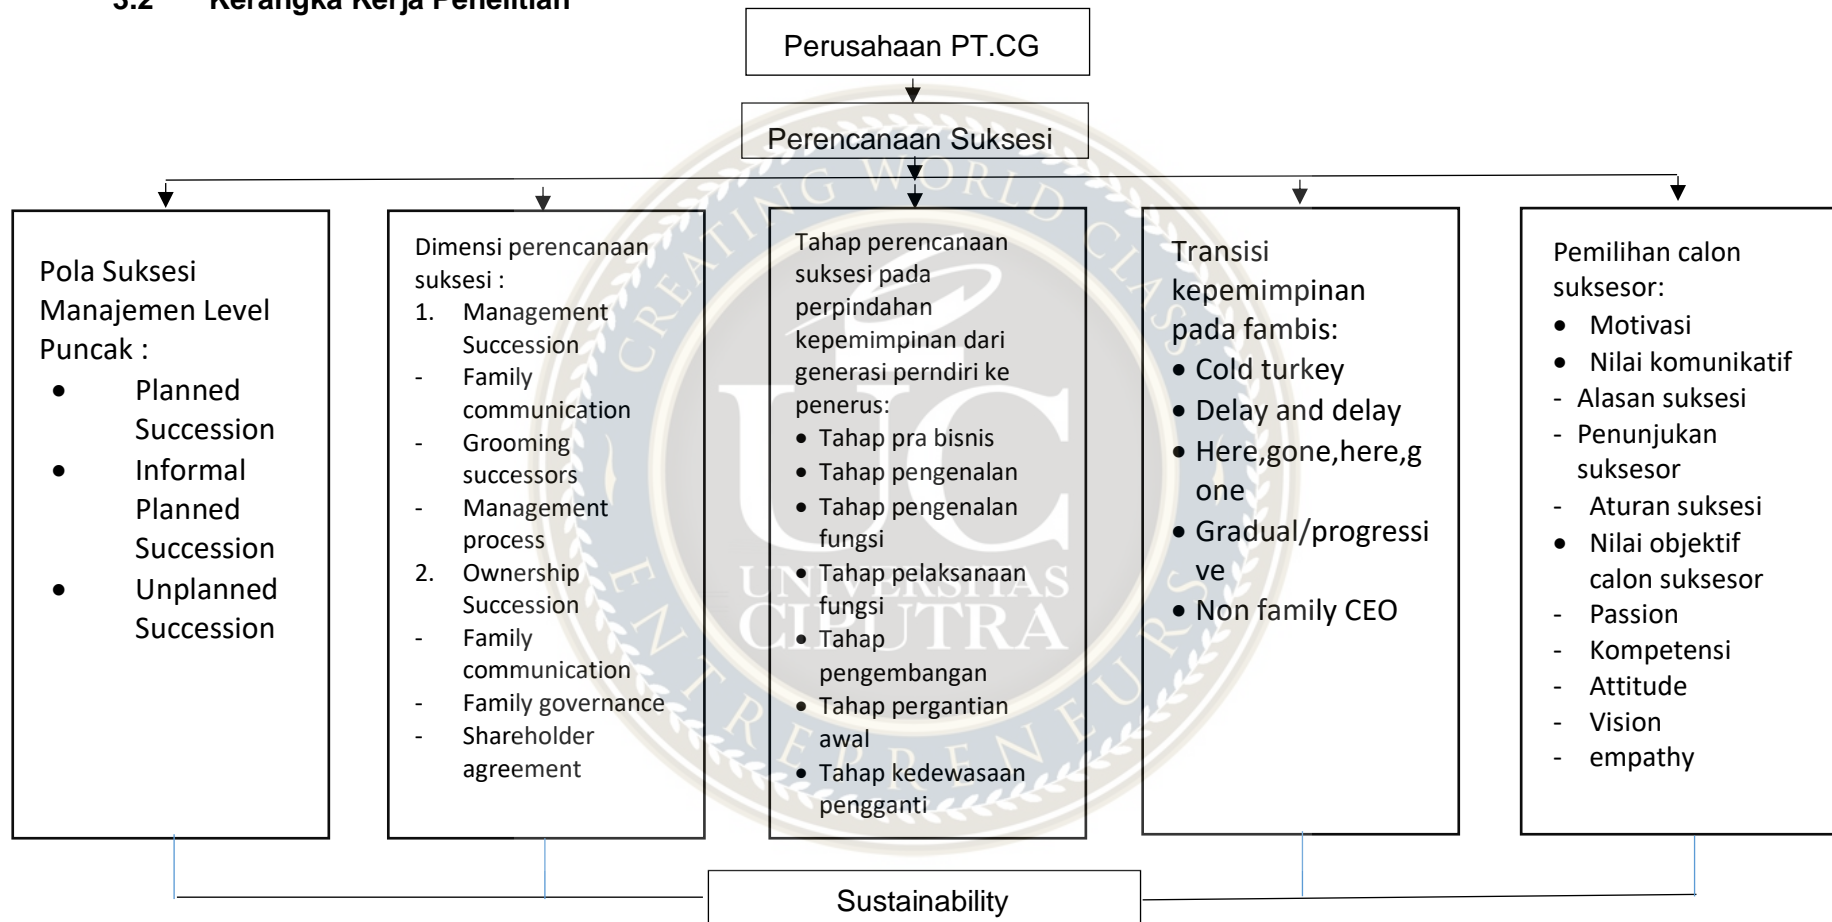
3.2 Kerangka Kerja Penelitian

Perusahaan PT.CG

Perencanaan Suksesi

Pola Suksesi Manajemen Level Puncak :
- Planned Succession
- Informal Planned Succession
- Unplanned Succession

Dimensi perencanaan suksesi :
1. Management Succession
- Family communication
- Grooming successors
- Management process
2. Ownership Succession
- Family communication
- Family governance
- Shareholder agreement

Tahap perencanaan suksesi pada perpindahan kepemimpinan dari generasi perndiri ke penerus:
- Tahap pra bisnis
- Tahap pengenalan
- Tahap pengenalan fungsi
- Tahap pelaksanaan fungsi
- Tahap pengembangan
- Tahap pergantian awal
- Tahap kedewasaan pengganti

Transisi kepemimpinan pada fambis:
- Cold turkey
- Delay and delay
- Here,gone,here,gone
- Gradual/progressive
- Non family CEO

Pemilihan calon suksesor:
- Motivasi
- Nilai komunikatif
- Alasan suksesi
- Penunjukan suksesor
- Aturan suksesi
- Nilai objektif calon suksesor
- Passion
- Kompetensi
- Attitude
- Vision
- empathy

Sustainability

UC UNIVERSITAS CIPUTRA CREATING WORLD CLASS ENTREPRENEURS